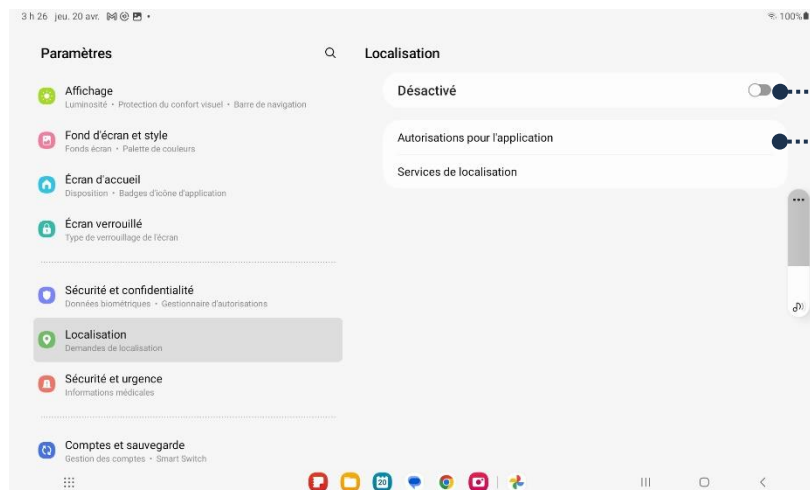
3 h 26 jeu. 20 avr.

100%

Paramètres

Affichage
Luminosité • Protection du confort visuel • Barre de navigation

Fond d'écran et style
Fonds écran • Palette de couleurs

Écran d'accueil
Disposition • Badges d'icône d'application

Écran verrouillé
Type de verrouillage de l'écran

Sécurité et confidentialité
Données biométriques • Gestionnaire d'autorisations

Localisation
Demandes de localisation

Sécurité et urgence
Informations médicales

Comptes et sauvegarde
Gestion des comptes • Smart Switch

Localisation

Désactivé

Autorisations pour l'application

Services de localisation

20